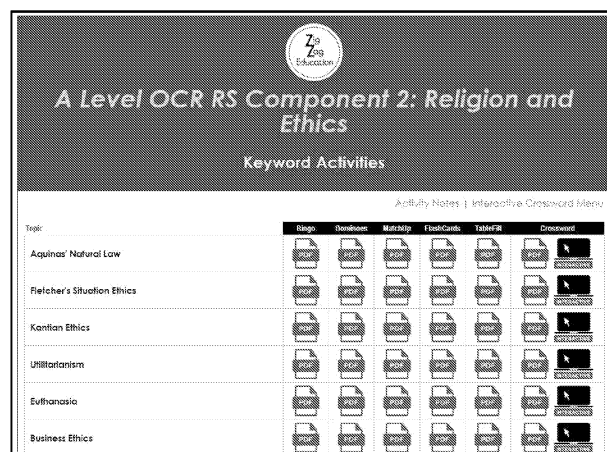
Zig Zag Education

A Level OCR RS Component 2: Religion and Ethics

Keyword Activities

Activity Notes | Interactive Crossword Menu

| Topic | Bingo | Dominoes | MatchUp | FlashCards | TableFill | Crossword |
|---|---|---|---|---|---|---|
| Aquinas' Natural Law | PDF | PDF | PDF | PDF | PDF | PDF |
| Fletcher's Situation Ethics | PDF | PDF | PDF | PDF | PDF | PDF |
| Kantian Ethics | PDF | PDF | PDF | PDF | PDF | PDF |
| Utilitarianism | PDF | PDF | PDF | PDF | PDF | PDF |
| Euthanasia | PDF | PDF | PDF | PDF | PDF | PDF |
| Business Ethics | PDF | PDF | PDF | PDF | PDF | PDF |